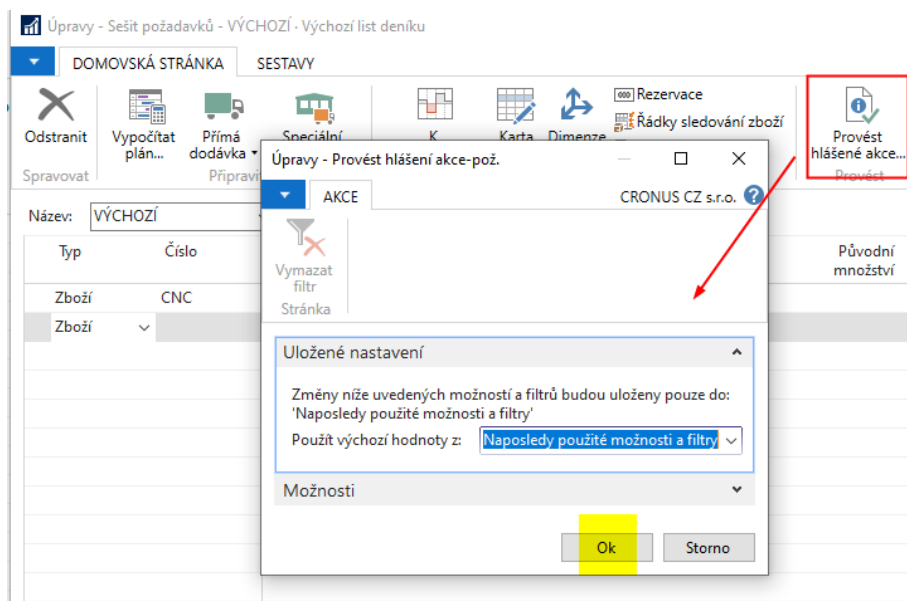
Úpravy - Sešit požadavků - VÝCHOZÍ · Výchozí list deníku

DOMOVSKÁ STRÁNKA
SESTAVY

Odstranit
Spravovat
Vypočítat plán...
Přímá dodávka
Připravit
Speciální
K
Karta
Dimenze
Rezervace
Řádky sledování zboží
Provést hlášené akce...
Provést

Název: VÝCHOZÍ

| Typ | Číslo | Původní množství |
|---|---|---|
| Zboží | CNC | |
| Zboží | | |

Úpravy - Provést hlášení akce-pož.

AKCE
CRONUS CZ s.r.o.

Vymazat filtr
Stránka

Uložené nastavení

Změny níže uvedených možností a filtrů budou uloženy pouze do: 'Naposledy použité možnosti a filtry'

Použít výchozí hodnoty z: Naposledy použité možnosti a filtry

Možnosti

Ok
Storno